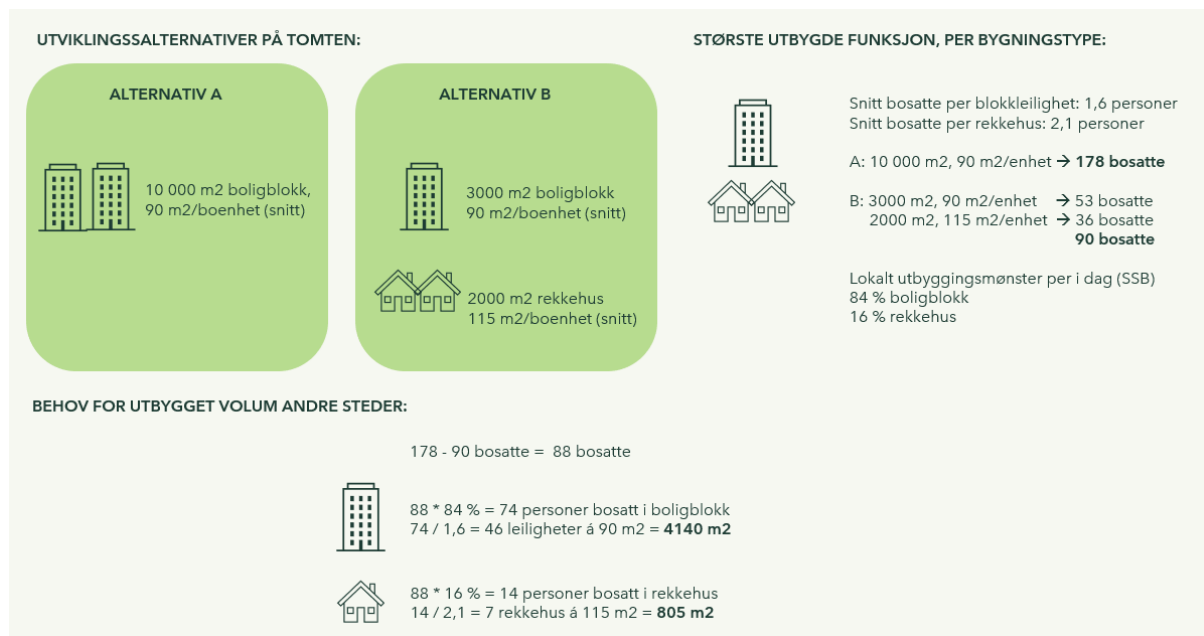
UTVIKLINGSSALTERNATIVER PÅ TOMTEN:

ALTERNATIV A

10 000 m2 boligblokk, 90 m2/boenhet (snitt)

ALTERNATIV B

3000 m2 boligblokk 90 m2/boenhet (snitt)

2000 m2 rekkehus 115 m2/boenhet (snitt)

STØRSTE UTBYGDE FUNKSJON, PER BYGNINGSTYPE:

Snitt bosatte per blokkleilighet: 1,6 personer
Snitt bosatte per rekkehus: 2,1 personer

A: 10 000 m2, 90 m2/enhet → **178 bosatte**

B: 3000 m2, 90 m2/enhet → 53 bosatte
2000 m2, 115 m2/enhet → 36 bosatte
**90 bosatte**

Lokalt utbyggingsmønster per i dag (SSB)
84 % boligblokk
16 % rekkehus

BEHOV FOR UTBYGGET VOLUM ANDRE STEDER:

178 - 90 bosatte = 88 bosatte

88 * 84 % = 74 personer bosatt i boligblokk
74 / 1,6 = 46 leiligheter á 90 m2 = **4140 m2**

88 * 16 % = 14 personer bosatt i rekkehus
14 / 2,1 = 7 rekkehus á 115 m2 = **805 m2**